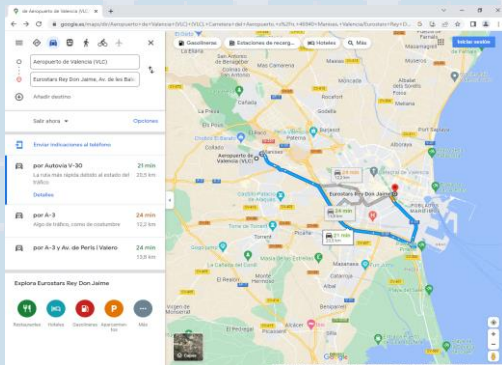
de Aeropuerto de Valencia (VLC)

google.es/maps/dir/Aeropuerto+de+Valencia+(VLC)+(VLC),+Carretera+del+Aeropuerto,+s%2Fn,+46940+Manises,+Valencia/Eurostars+Rey+D...

Aeropuerto de Valencia (VLC)

Eurostars Rey Don Jaime, Av. de les Balr...

Añadir destino

Salir ahora

Opciones

Enviar indicaciones al teléfono

por Autovía V-30

21 min

25,5 km

La ruta más rápida debido al estado del tráfico.

Detalles

por A-3

24 min

12,2 km

Algo de tráfico, como de costumbre

por A-3 y Av. de Peris i Valero

24 min

13,9 km

Explora Eurostars Rey Don Jaime

Restaurantes

Hoteles

Gasolineras

Aparcamientos

Más

Gasolineras

Estaciones de recarg...

Hoteles

Más

Iniciar sesión

Aeropuerto de Valencia (VLC)

Eurostars Rey Don Jaime

21 min

25,5 km

24 min

12,2 km

21 min

13,9 km

Valencia

Capas